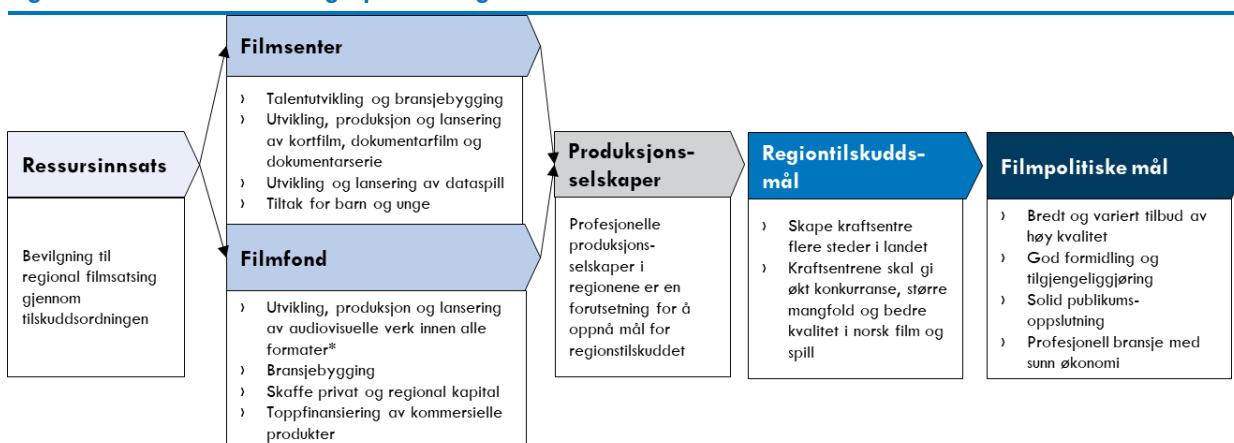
Ressursinnsats

Bevilgning til regional filmsatsing gjennom tilskuddsordningen

Filmsenter

› Talentutvikling og bransjebygging
› Utvikling, produksjon og lansering av kortfilm, dokumentarfilm og dokumentarserie
› Utvikling og lansering av dataspill
› Tiltak for barn og unge

Filmfond

› Utvikling, produksjon og lansering av audiovisuelle verk innen alle formater*
› Bransjebygging
› Skaffe privat og regional kapital
› Toppfinansiering av kommersielle produkter

Produksjons-selskaper

Profesjonelle produksjons-selskaper i regionene er en forutsetning for å oppnå mål for regionstilskuddet

Regiontilskudds-mål

› Skape kraftsentre flere steder i landet
› Kraftsentrene skal gi økt konkurranse, større mangfold og bedre kvalitet i norsk film og spill

Filmpolitiske mål

› Bredt og variert tilbud av høy kvalitet
› God formidling og tilgjengeliggjøring
› Solid publikums-oppslutning
› Profesjonell bransje med sunn økonomi